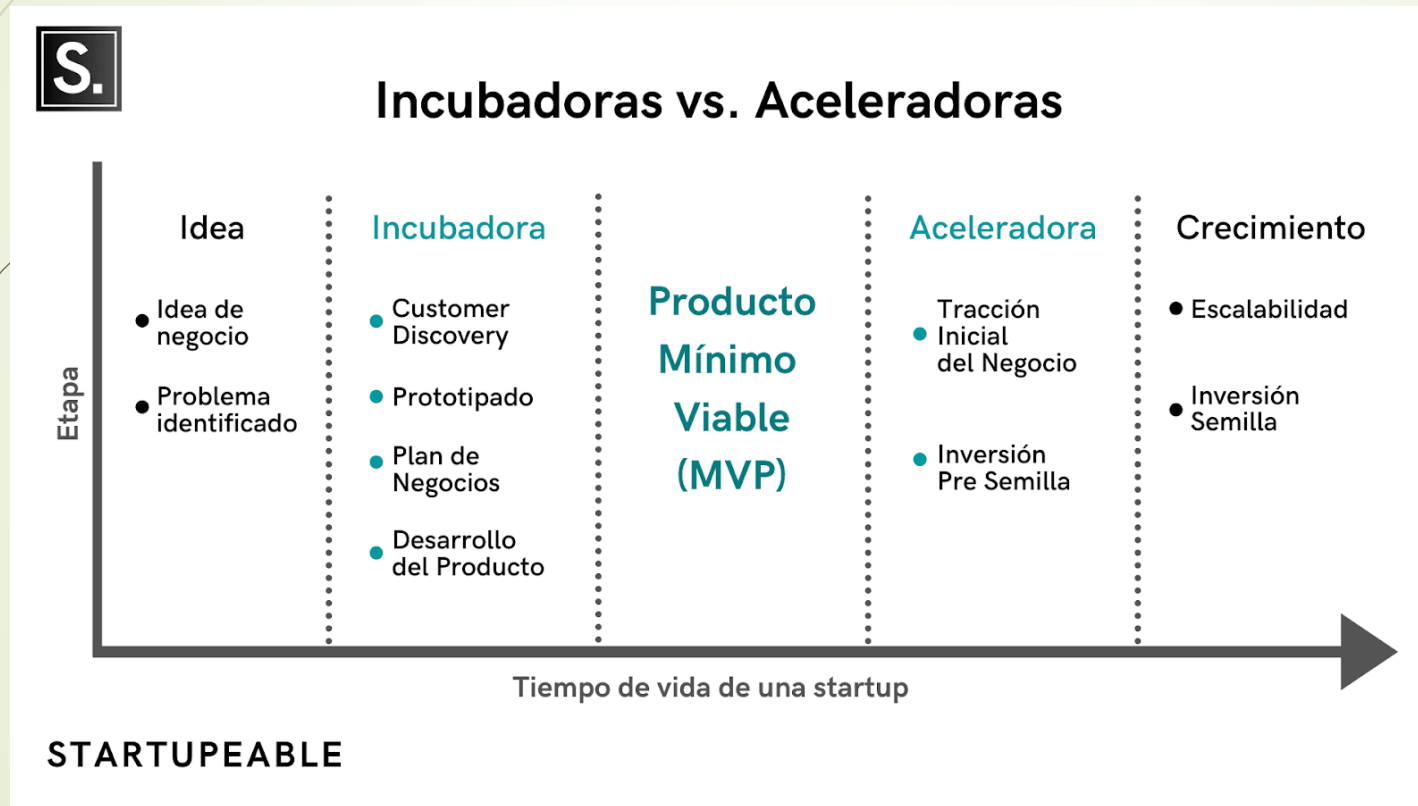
S.

Incubadoras vs. Aceleradoras

Etapa

Idea
- Idea de negocio
- Problema identificado

Incubadora
- Customer Discovery
- Prototipado
- Plan de Negocios
- Desarrollo del Producto

Producto Mínimo Viable (MVP)

Aceleradora
- Tracción Inicial del Negocio
- Inversión Pre Semilla

Crecimiento
- Escalabilidad
- Inversión Semilla

Tiempo de vida de una startup

STARTUPEABLE